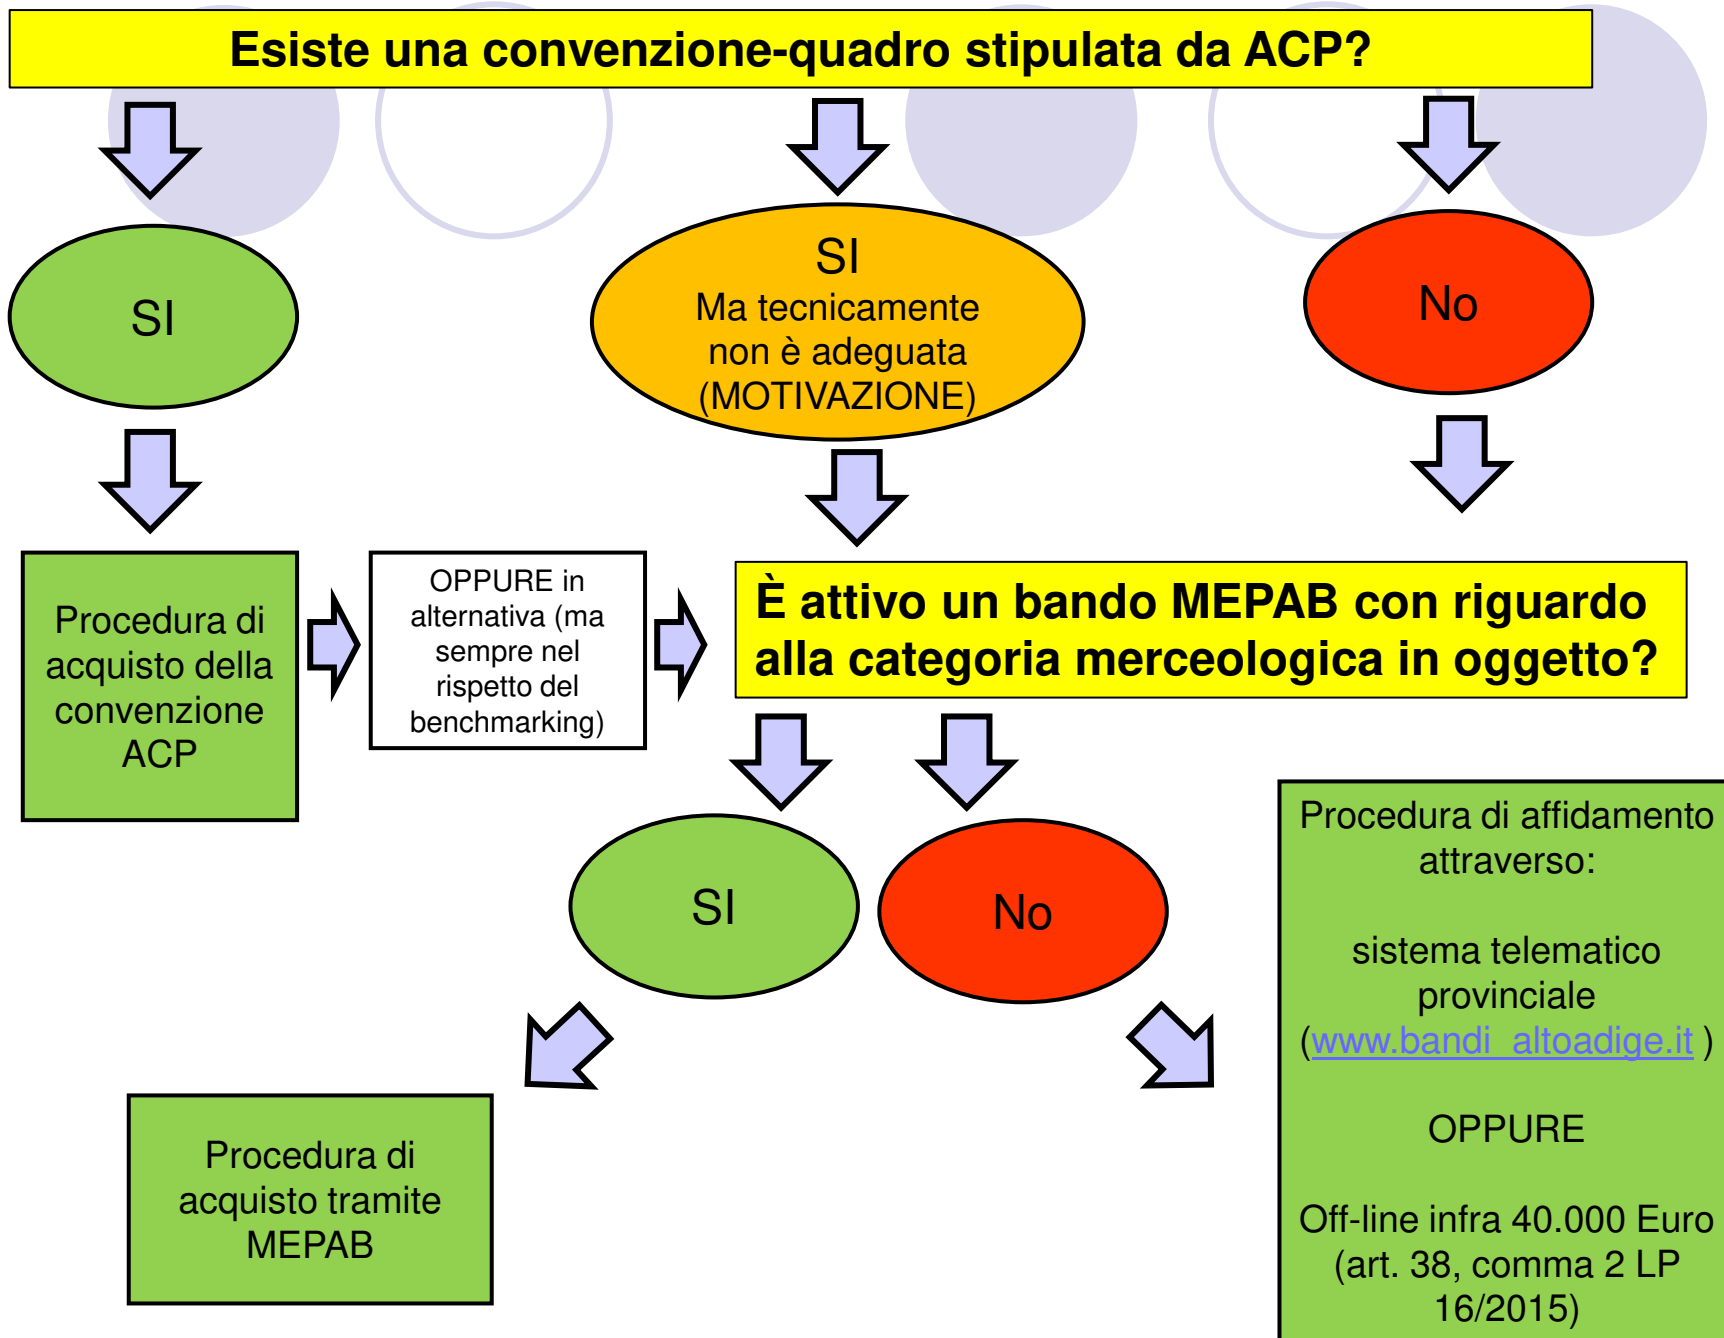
Esiste una convenzione-quadro stipulata da ACP?

SI

SI
Ma tecnicamente non è adeguata (MOTIVAZIONE)

No

Procedura di acquisto della convenzione ACP

OPPURE in alternativa (ma sempre nel rispetto del benchmarking)

È attivo un bando MEPAB con riguardo alla categoria merceologica in oggetto?

SI

No

Procedura di affidamento attraverso:

sistema telematico provinciale (www.bandi altoadige.it )

OPPURE

Off-line infra 40.000 Euro (art. 38, comma 2 LP 16/2015)

Procedura di acquisto tramite MEPAB